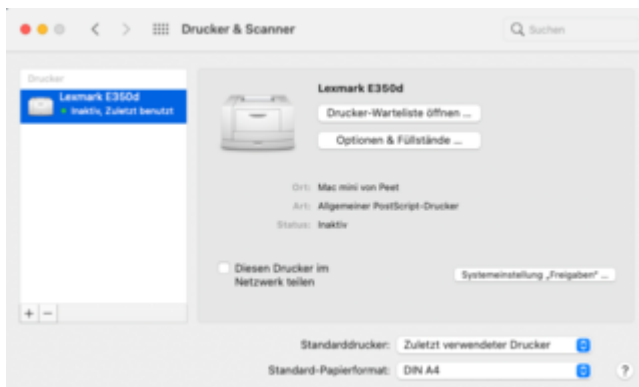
Drucker & Scanner

Suchen

Drucker

Lexmark E350d
Inaktiv, Zuletzt benutzt

Lexmark E350d

Drucker-Warteliste öffnen ...

Optionen & Füllstände ...

Ort: Mac mini von Peet
Art: Allgemeiner PostScript-Drucker
Status: Inaktiv

Diesen Drucker im Netzwerk teilen

Systemeinstellung „Freigaben" ...

+ −

Standarddrucker: Zuletzt verwendeter Drucker

Standard-Papierformat: DIN A4

?